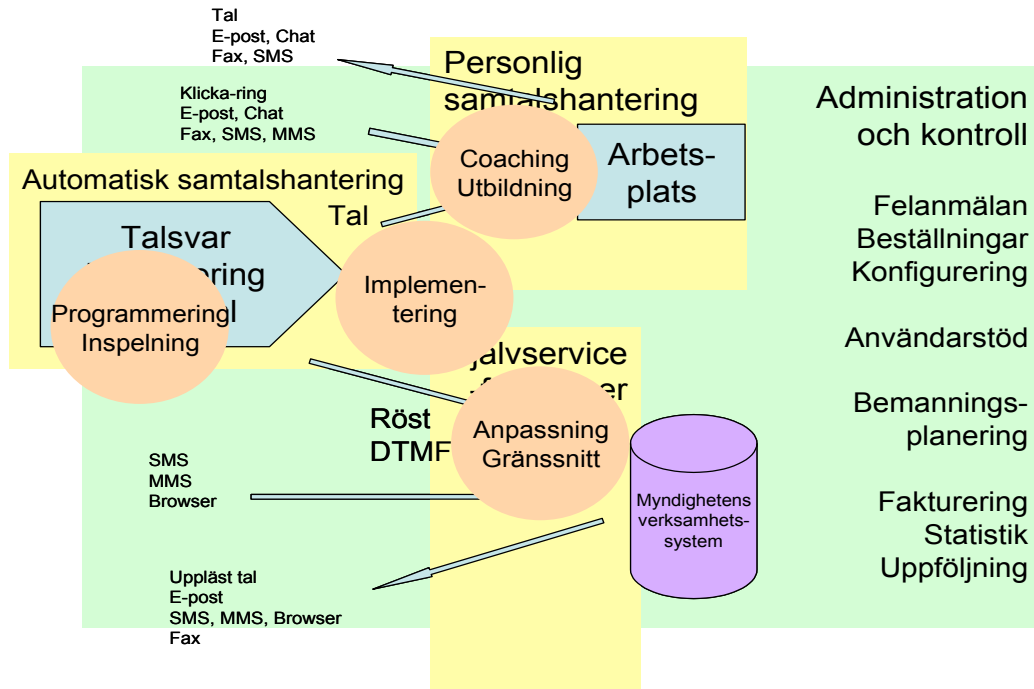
Tal
E-post, Chat
Fax, SMS

Personlig samtalshantering

Klicka-ring
E-post, Chat
Fax, SMS, MMS

Administration och kontroll

Coaching
Utbildning

Arbetsplats

Automatisk samtalshantering

Tal

Felanmälan
Beställningar
Konfigurering

Talsvar
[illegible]ring
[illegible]l

Implementering

Programmering
Inspelning

Användarstöd

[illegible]jälvservice
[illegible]

Bemanningsplanering

Röst
DTMF

Anpassning
Gränssnitt

SMS
MMS
Browser

Myndighetens verksamhetssystem

Fakturering
Statistik
Uppföljning

Uppläst tal
E-post
SMS, MMS, Browser
Fax